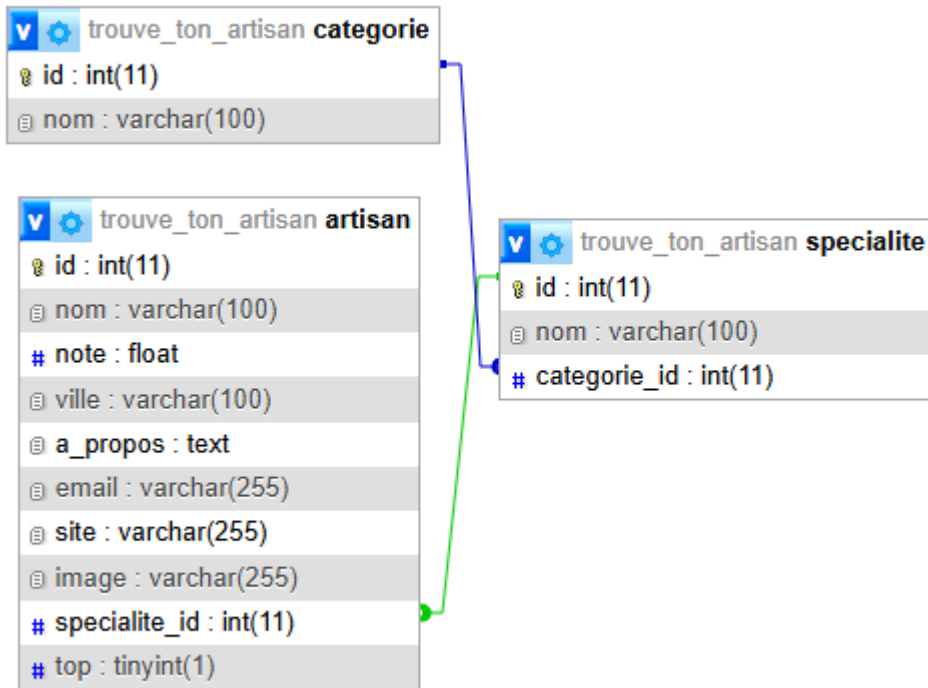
trouve_ton_artisan categorie
id : int(11)
nom : varchar(100)

trouve_ton_artisan artisan
id : int(11)
nom : varchar(100)
# note : float
ville : varchar(100)
a_propos : text
email : varchar(255)
site : varchar(255)
image : varchar(255)
# specialite_id : int(11)
# top : tinyint(1)

trouve_ton_artisan specialite
id : int(11)
nom : varchar(100)
# categorie_id : int(11)